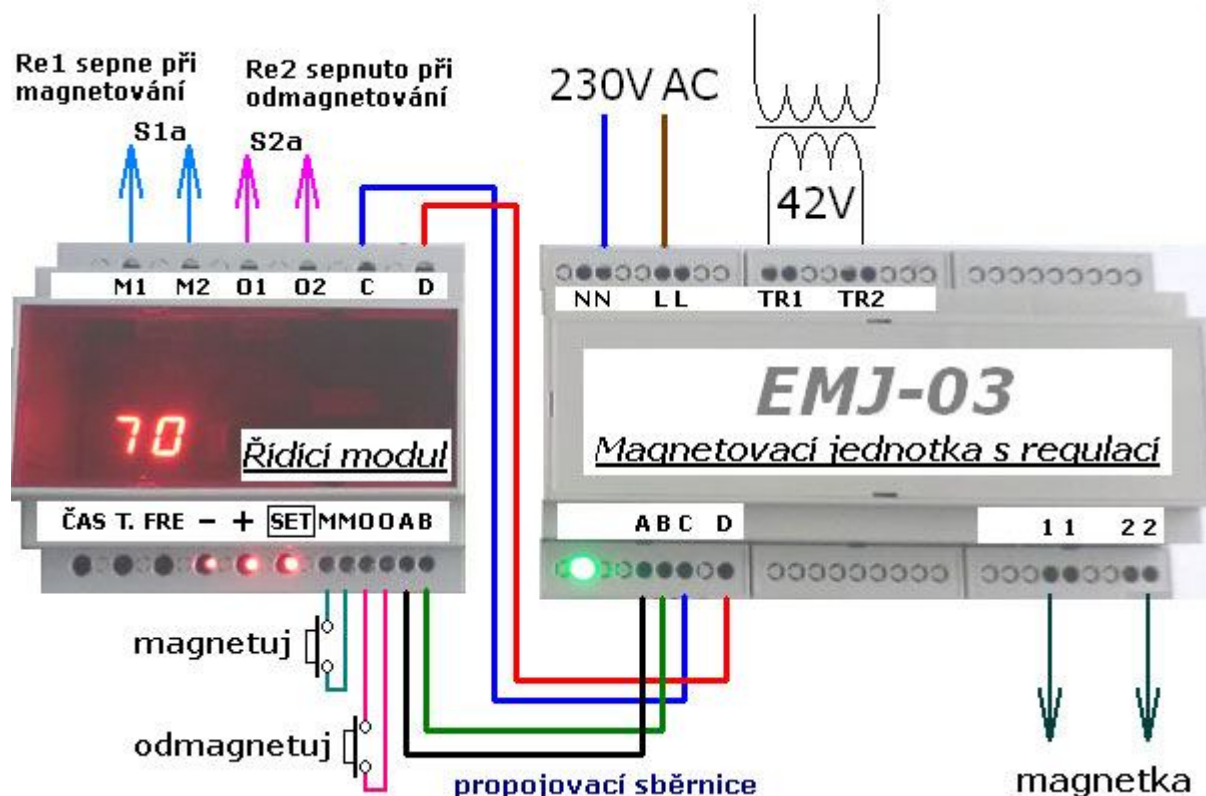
Re1 sepne při magnetování

Re2 sepnuto při odmagnetování

S1a

S2a

230V AC

42V

M1 M2 O1 O2 C D

NN LL TR1 TR2

70

Řídicí modul

EMJ-03

Magnetovací jednotka s regulací

ČAS T. FRE − + SET MMOOAB

ABC D

1 1 2 2

magnetuj

odmagnetuj

propojovací sběrnice

magnetka